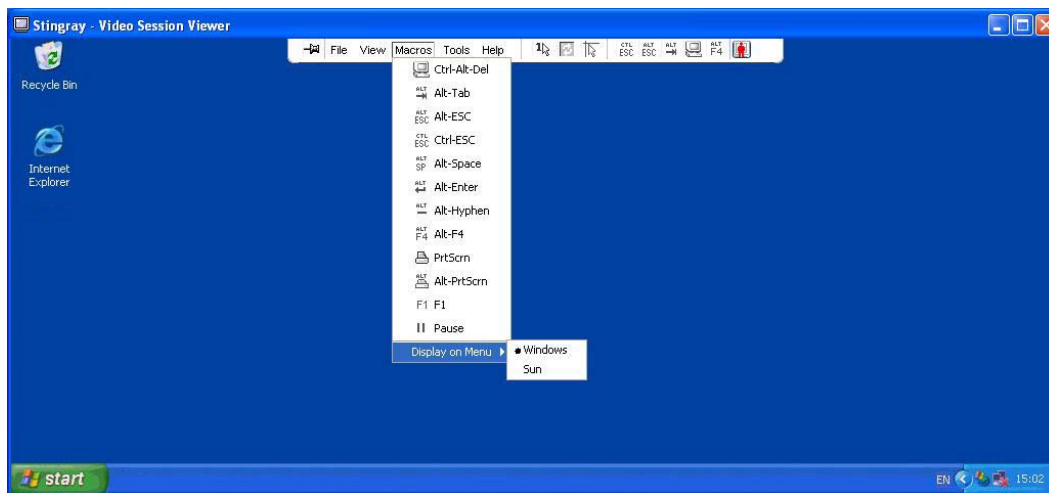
Stingray - Video Session Viewer

Recycle Bin

Internet Explorer

File View Macros Tools Help

CTL ESC ALT ESC ALT ALT F4

Ctrl-Alt-Del
Alt-Tab
Alt-ESC
Ctrl-ESC
Alt-Space
Alt-Enter
Alt-Hyphen
Alt-F4
PrtScrn
Alt-PrtScrn
F1 F1
Pause
Display on Menu

Windows
Sun

start

EN 15:02